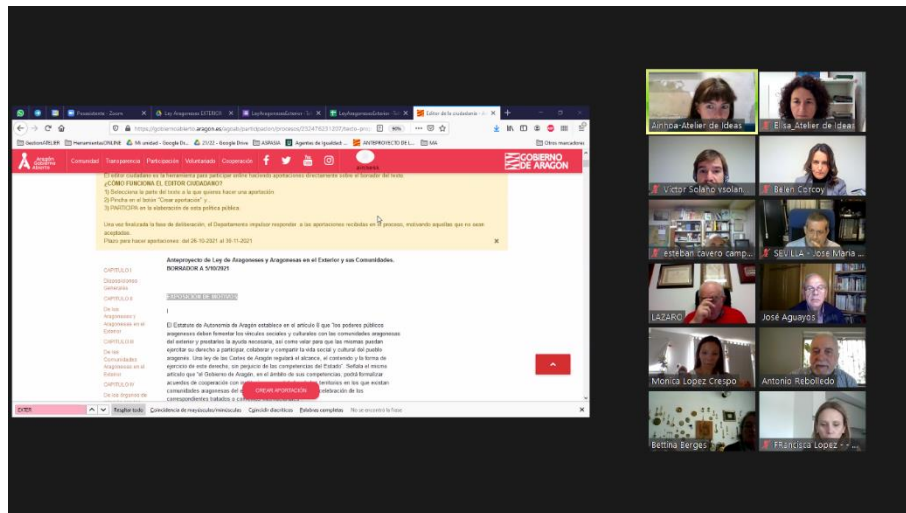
Participantes - Zoom
Ley Aragoneses EXTERIOR
LeyAragonesesExterior
LeyAragonesesExterior
Editor de la ciudadanía

https://gobiernoabierto.aragon.es/agoab/participacion/procesos/

GestionARLIBR Herramientas ONLINE Mi unidad - Google Dr... 21/22 - Google Drive ASPASIA Agentes de Igualdad ANTEPROYECTO DE L... MA Otros marcadores

Aragón Gobierno Abierto Comunidad Transparencia Participación Voluntariado Cooperación GOBIERNO DE ARAGON

El editor ciudadano es la herramienta para participar aportando directamente sobre el borrador del texto.
¿CÓMO FUNCIONA EL EDITOR CIUDADANO?
1) Selecciona la parte del texto a la que quieres hacer una aportación
2) Pincha en el botón "Crear aportación" y
3) PARTICIPA en la elaboración de esta política pública.

Una vez finalizada la fase de deliberación, el Departamento impulsor responderá a las aportaciones recibidas en el proceso, motivando aquellas que no sean aceptadas.
Plazo para hacer aportaciones: del 26-10-2021 al 09-11-2021

Anteproyecto de Ley de Aragoneses y Aragonesas en el Exterior y sus Comunidades. BORRADOR A 5/10/2021

CAPITULO I
Disposiciones Generales
CAPITULO II
De los Aragoneses y Aragonesas en el Exterior
CAPITULO III
De las Comunidades Aragonesas en el Exterior
CAPITULO IV
De los órganos de

EXPOSICIÓN DE MOTIVOS

I

El Estatuto de Autonomía de Aragón establece en el artículo 8 que "los poderes públicos aragoneses deben fomentar los vínculos sociales y culturales con las comunidades aragonesas del exterior y prestarles la ayuda necesaria, así como velar para que las mismas puedan ejercitar su derecho a participar, colaborar y compartir la vida social y cultural del pueblo aragonés. Una ley de las Cortes de Aragón regulará el alcance, el contenido y la forma de ejercicio de este derecho, sin perjuicio de las competencias del Estado". Señala el mismo artículo que "el Gobierno de Aragón, en el ámbito de sus competencias, podrá formalizar acuerdos de cooperación con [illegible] territorios en los que existan comunidades aragonesas del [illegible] celebración de los correspondientes tratados o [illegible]

CREAR APORTACIÓN

EXTER Resaltar todo Coincidencia de mayúsculas/minúsculas Coincidir diacríticos Palabras completas No se encontró la frase

Ainhoa-Atelier de Ideas
Elisa_Atelier de Ideas
Victor Solano vsolan...
Belen Corcoy
esteban cavero camp...
SEV LLA - Jose Maria ...
LAZARO
José Aguayos
Monica Lopez Crespo
Antonio Rebolledo
Bettina Berges
FRancisca Lopez - ...